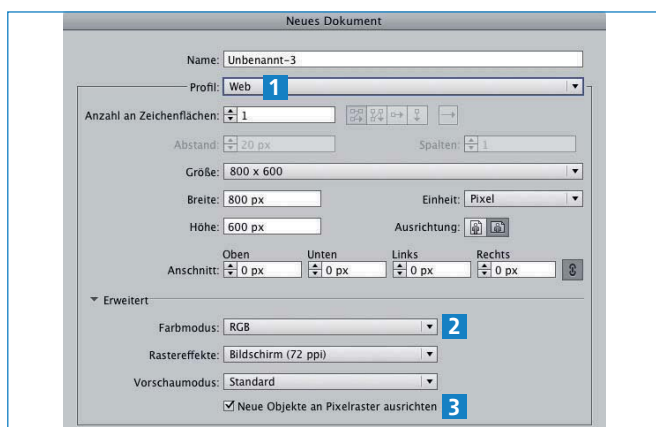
Neues Dokument

Name: Unbenannt-3

Profil: Web 1

Anzahl an Zeichenflächen: 1

Abstand: 20 px

Spalten: 1

Größe: 800 x 600

Breite: 800 px

Einheit: Pixel

Höhe: 600 px

Ausrichtung:

Anschnitt: Oben 0 px Unten 0 px Links 0 px Rechts 0 px

Erweitert

Farbmodus: RGB 2

Rastereffekte: Bildschirm (72 ppi)

Vorschaumodus: Standard

Neue Objekte an Pixelraster ausrichten 3